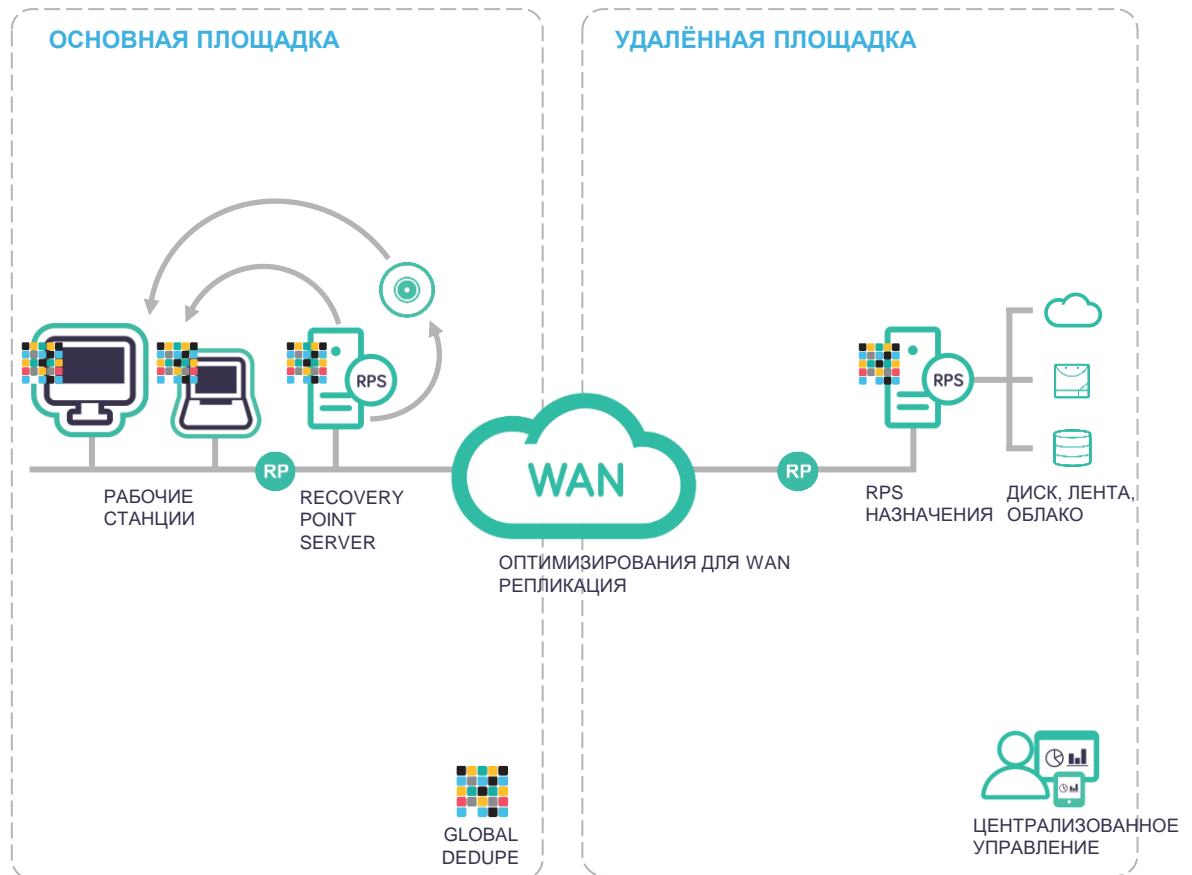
ОСНОВНАЯ ПЛОЩАДКА

УДАЛЁННАЯ ПЛОЩАДКА

RPS

RP

WAN

RP

RPS

РАБОЧИЕ СТАНЦИИ

RECOVERY POINT SERVER

ОПТИМИЗИРОВАНИЯ ДЛЯ WAN РЕПЛИКАЦИЯ

RPS НАЗНАЧЕНИЯ

ДИСК, ЛЕНТА, ОБЛАКО

GLOBAL DEDUPE

ЦЕНТРАЛИЗОВАННОЕ УПРАВЛЕНИЕ